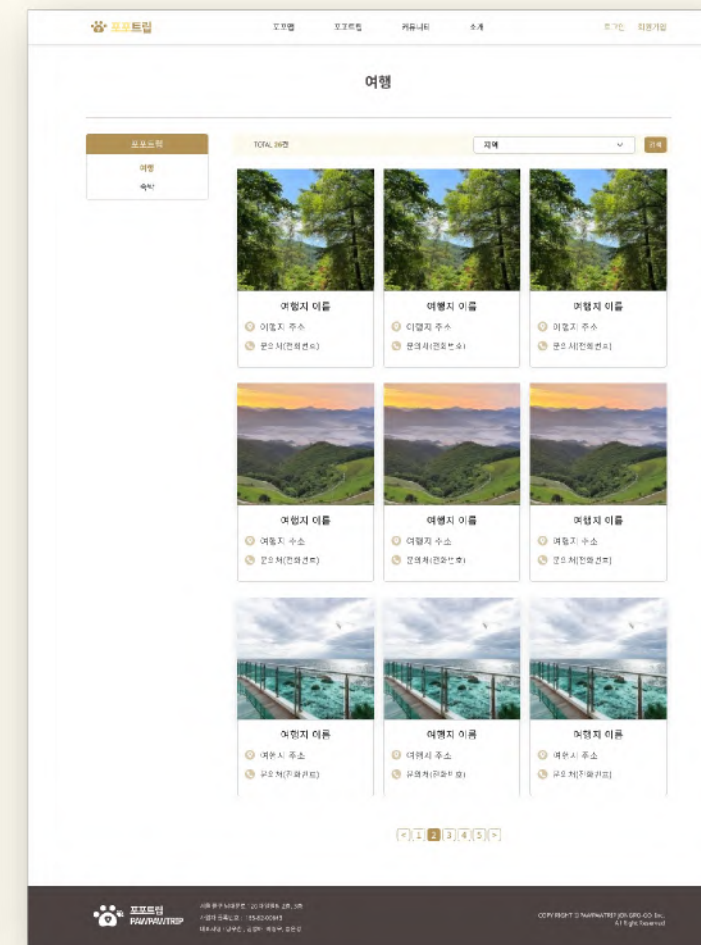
포포트립

포포맵 포포트립 커뮤니티 소개

로그인 회원가입

여행

포포트립
여행
숙박

TOTAL 36건

지역

검색

여행지 이름
여행지 주소
문의처(전화번호)

여행지 이름
여행지 주소
문의처(전화번호)

여행지 이름
여행지 주소
문의처(전화번호)

여행지 이름
여행지 주소
문의처(전화번호)

여행지 이름
여행지 주소
문의처(전화번호)

여행지 이름
여행지 주소
문의처(전화번호)

여행지 이름
여행지 주소
문의처(전화번호)

여행지 이름
여행지 주소
문의처(전화번호)

여행지 이름
여행지 주소
문의처(전화번호)

< 1 2 3 4 5 >

포포트립
PAWPAWTRIP

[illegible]
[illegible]
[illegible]

COPYRIGHT ⓒ PAWPAWTRIP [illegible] Inc.
All Right Reserved